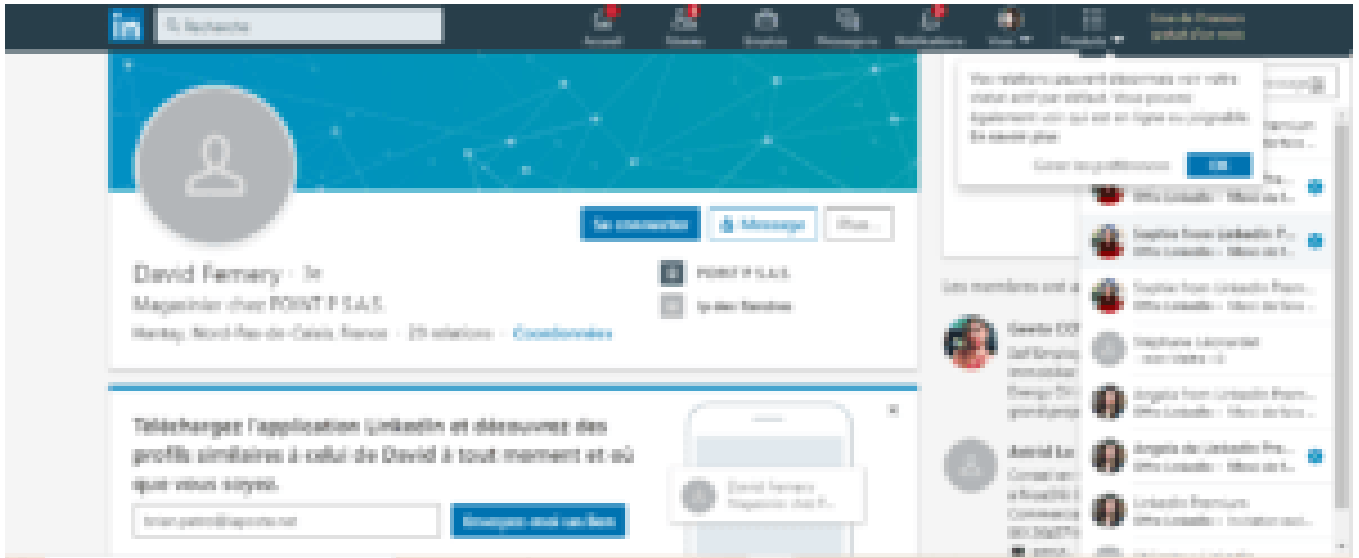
in Recherche

Accueil Réseau Emplois Messagerie Notifications Vous Produits

Essai de Premium gratuit d'un mois

Vos relations peuvent désormais voir votre statut actif par défaut. Vous pouvez également voir qui est en ligne ou joignable. En savoir plus

Gérer les préférences OK

Se connecter Message Plus...

David Femery · 3e

Magasinier chez POINT P S.A.S.

Hesdin, Nord-Pas-de-Calais, France · 29 relations · Coordonnées

POINT P S.A.S.

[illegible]

Les membres ont a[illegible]

Sophie from LinkedIn P...
Offre LinkedIn · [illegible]

Sophie from LinkedIn P...
Offre LinkedIn · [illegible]

Sophie from LinkedIn Premium
Offre LinkedIn · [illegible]

Stephane Leonardi
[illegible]

Angela from LinkedIn Premium
Offre LinkedIn · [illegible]

Angela de LinkedIn Pre...
Offre LinkedIn · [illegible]

LinkedIn Premium
Offre LinkedIn · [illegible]

Téléchargez l'application LinkedIn et découvrez des profils similaires à celui de David à tout moment et où que vous soyez.

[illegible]

Envoyez-moi un lien

David Femery
Magasinier chez P...

Astrid Le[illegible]